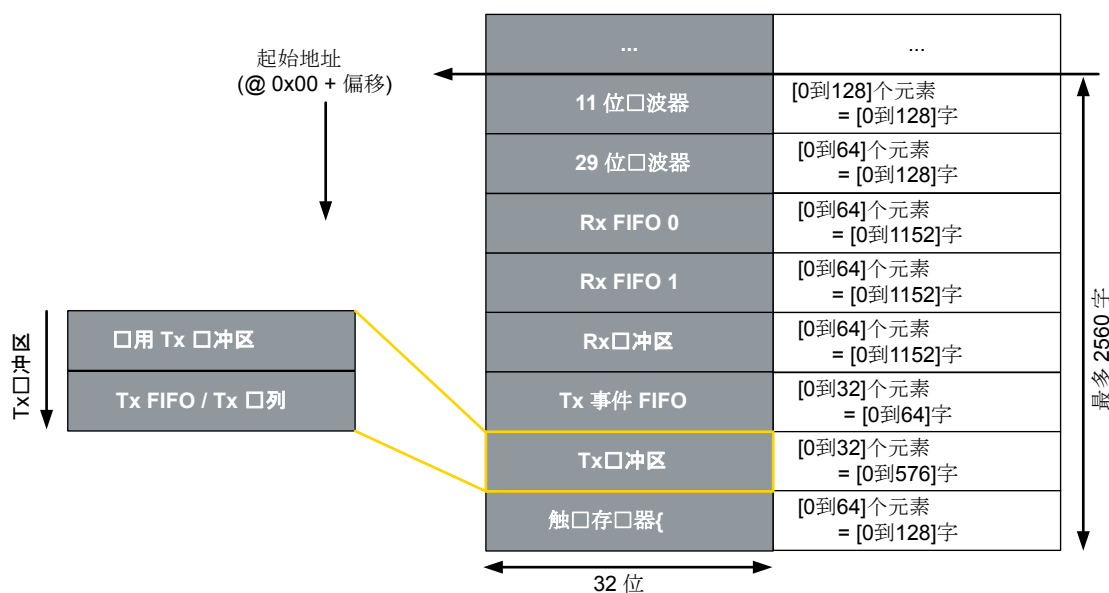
起始地址
(@ 0x00 + 偏移)

| ... | ... |
|---|---|
| 11 位□波器 | [0到128]个元素 = [0到128]字 |
| 29 位□波器 | [0到64]个元素 = [0到128]字 |
| Rx FIFO 0 | [0到64]个元素 = [0到1152]字 |
| Rx FIFO 1 | [0到64]个元素 = [0到1152]字 |
| Rx□冲区 | [0到64]个元素 = [0到1152]字 |
| Tx 事件 FIFO | [0到32]个元素 = [0到64]字 |
| Tx□冲区 | [0到32]个元素 = [0到576]字 |
| 触□存□器{ | [0到64]个元素 = [0到128]字 |

32 位

最多 2560 字

Tx□冲区

□用 Tx □冲区

Tx FIFO / Tx □列